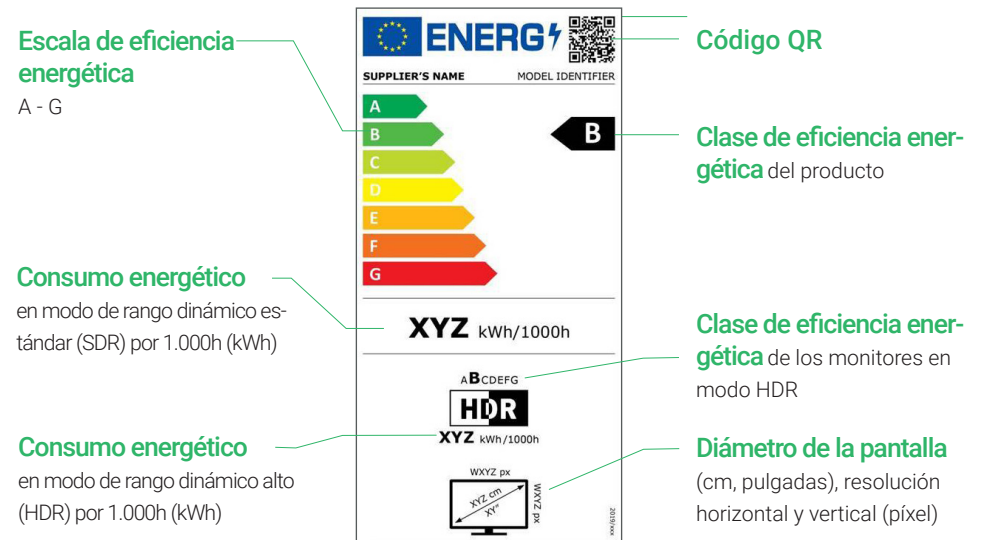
Escala de eficiencia energética
A - G

Consumo energético
en modo de rango dinámico estándar (SDR) por 1.000h (kWh)

Consumo energético
en modo de rango dinámico alto (HDR) por 1.000h (kWh)

ENERG

SUPPLIER'S NAME MODEL IDENTIFIER

A
B
C
D
E
F
G

B

XYZ kWh/1000h

ABCDEFG

HDR

XYZ kWh/1000h

WXYZ px
XYZ cm
XY"
WXYZ px

2019/xxx

Código QR

Clase de eficiencia energética del producto

Clase de eficiencia energética de los monitores en modo HDR

Diámetro de la pantalla
(cm, pulgadas), resolución horizontal y vertical (píxel)